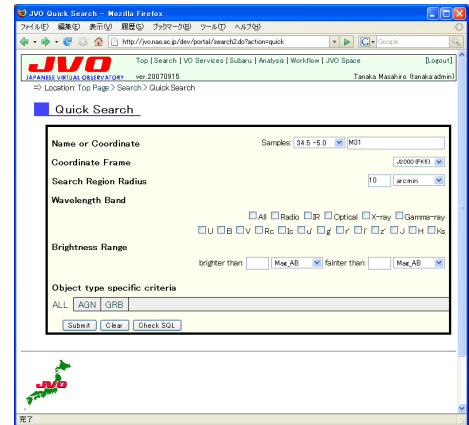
JVO Quick Search - Mozilla Firefox

ファイル(F) 編集(E) 表示(V) 履歴(S) ブックマーク(B) ツール(T) ヘルプ(H)

http://jvo.nao.ac.jp/dev/portal/search2.do?action=quick

Google

JVO
JAPANESE VIRTUAL OBSERVATORY

Top | Search | VO Services | Subaru | Analysis | Workflow | JVO Space

ver.20070915

[Logout]

Tanaka Masahiro (tanaka:admin)

⇒ Location: Top Page > Search > Quick Search

Quick Search

Name or Coordinate

Samples: 34.5 -5.0 M31

Coordinate Frame

J2000 (FK5)

Search Region Radius

10 arcmin

Wavelength Band

All Radio IR Optical X-ray Gamma-ray

U B V Rc Ic u' g' r' i' z' J H Ks

Brightness Range

brighter than: Mag_AB fainter than: Mag_AB

Object type specific criteria

ALL AGN GRB

Submit Clear Check SQL

JVO

完了